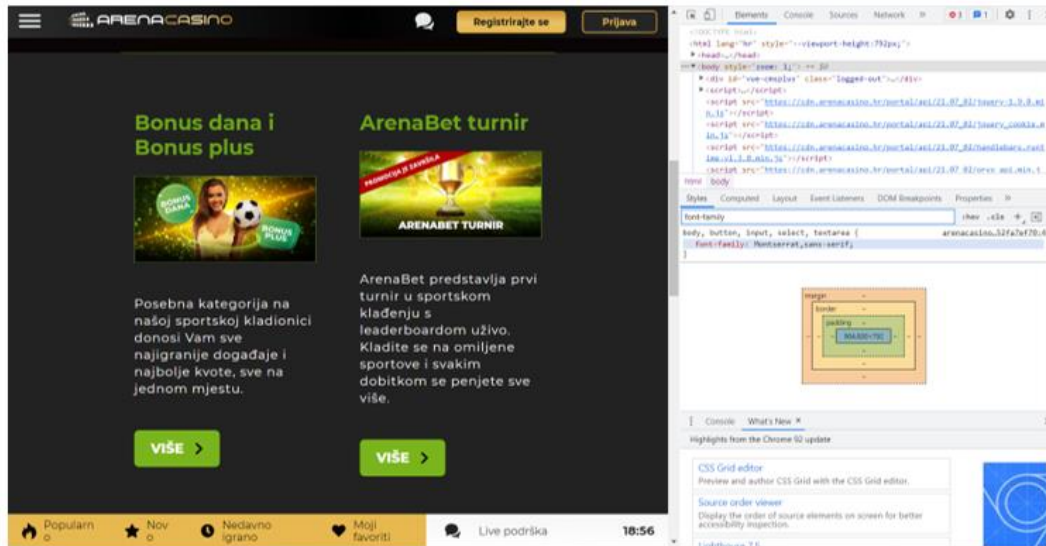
ARENACASINO

Registrirajte se

Prijava

Bonus dana i Bonus plus

BONUS DANA

BONUS PLUS

Posebna kategorija na našoj sportskoj kladionici donosi Vam sve najigranije događaje i najbolje kvote, sve na jednom mjestu.

VIŠE >

ArenaBet turnir

PROMOCIJA JE ZAVRŠILA

ARENABET TURNIR

ArenaBet predstavlja prvi turnir u sportskom klađenju s leaderboardom uživo. Kladite se na omiljene sportove i svakim dobitkom se penjete sve više.

VIŠE >

Popularno

Novo

Nedavno igrano

Moji favoriti

Live podrška

18:56

Elements Console Sources Network »

<!DOCTYPE html>
<html lang="hr" style="--viewport-height:792px;">
▶ <head>…</head>
▼ <body style="zoom: 1;"> == $0
▶ <div id="vue-cmsplus" class="logged-out">…</div>
▶ <script>…</script>
<script src="https://cdn.arenacasino.hr/portal/api/21.07_02/jquery-1.9.0.min.js"></script>
<script src="https://cdn.arenacasino.hr/portal/api/21.07_02/jquery_cookie.min.js"></script>
<script src="https://cdn.arenacasino.hr/portal/api/21.07_02/handlebars.runtime.v1.3.0.min.js"></script>
<script src="https://cdn.arenacasino.hr/portal/api/21.07_02/orvx_api.min.t

html body

Styles Computed Layout Event Listeners DOM Breakpoints Properties »

font-family

:hov .cls +

body, button, input, select, textarea {
font-family: Montserrat,sans-serif;
}

arenacasino.52fa7ef70.4

margin
border
padding
904.800×792

Console What's New ×

Highlights from the Chrome 92 update

CSS Grid editor
Preview and author CSS Grid with the CSS Grid editor.

Source order viewer
Display the order of source elements on screen for better accessibility inspection.